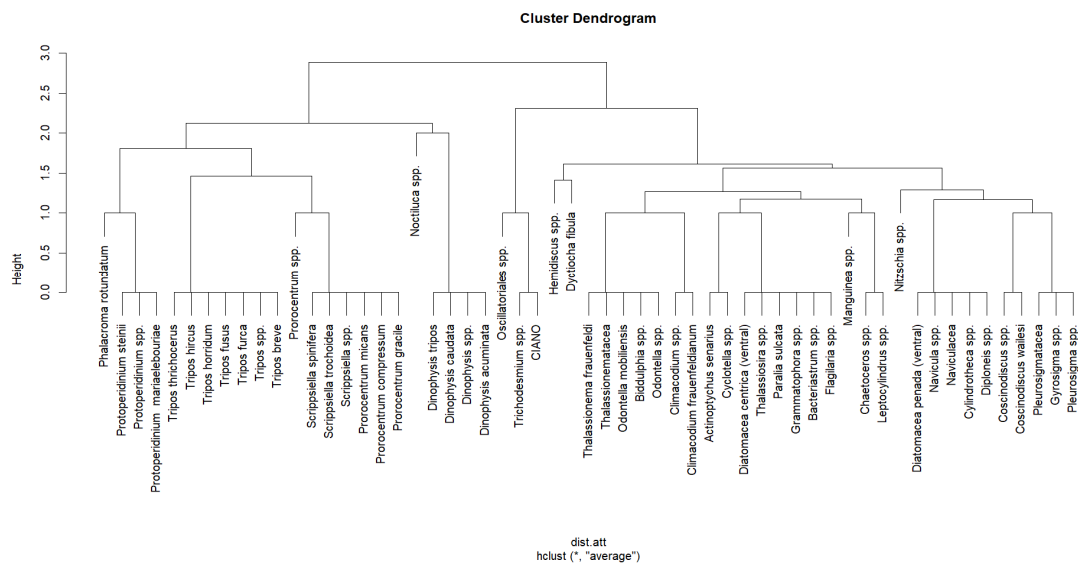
Cluster Dendrogram

Height

3.0
2.5
2.0
1.5
1.0
0.5
0.0

Phalacroma rotundatum
Protoperidinium steinii
Protoperidinium spp.
Protoperidinium mariaelebouriae
Tripos thrichocerus
Tripos hircus
Tripos horridum
Tripos fusus
Tripos furca
Tripos spp.
Tripos breve
Prorocentrum spp.
Scrippsiella spinifera
Scrippsiella trochoidea
Scrippsiella spp.
Prorocentrum micans
Prorocentrum compressum
Prorocentrum gracile
Noctiluca spp.
Dinophysis tripos
Dinophysis caudata
Dinophysis spp.
Dinophysis acuminata
Oscillatoriales spp.
Trichodesmium spp.
CIANO
Hemidiscus spp.
Dyctiocha fibula
Thalassionema frauenfeldi
Thalassionematacea
Odontella mobiliensis
Biddulphia spp.
Odontella spp.
Climacodium spp.
Climacodium frauenfeldianum
Actinoptychus senarius
Cyclotella spp.
Diatomacea centrica (ventral)
Thalassiosira spp.
Paralia sulcata
Grammatophora spp.
Bacteriastrum spp.
Flagilaria spp.
Manguinea spp.
Chaetoceros spp.
Leptocylindrus spp.
Nitzschia spp.
Diatomacea penada (ventral)
Navicula spp.
Naviculacea
Cylindrotheca spp.
Diploneis spp.
Coscinodiscus spp.
Coscinodiscus wailesi
Pleurosigmatacea
Gyrosigma spp.
Pleurosigma spp.

dist.att
hclust (*, "average")